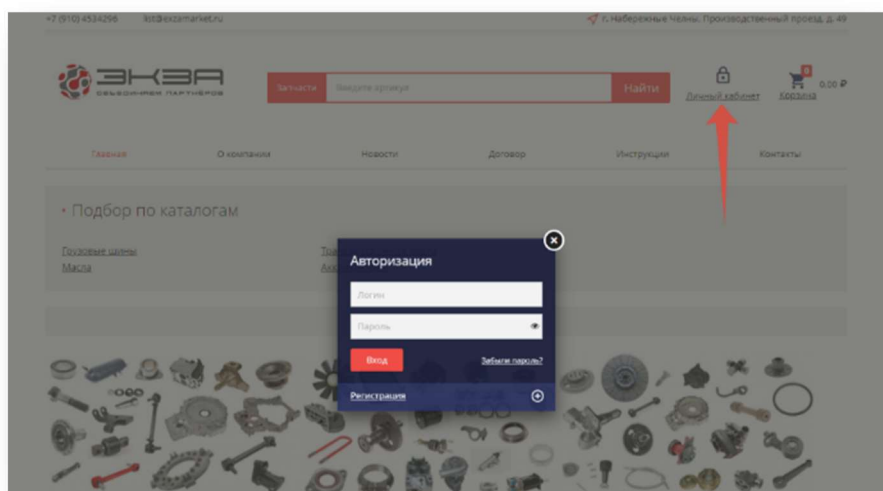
+7 (910) 4534296 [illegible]@exzamarket.ru

г. Набережные Челны, Производственный проезд, д. 49

ЭКЗА
объединение партнёров

Запчасти Введите артикул Найти

Личный кабинет

0
0.00 ₽
Корзина

Главная О компании Новости Договор Инструкции Контакты

• Подбор по каталогам

Грузовые шины
Масла

Т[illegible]
Акк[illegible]

Авторизация

Логин

Пароль

Вход

Забыли пароль?

Регистрация